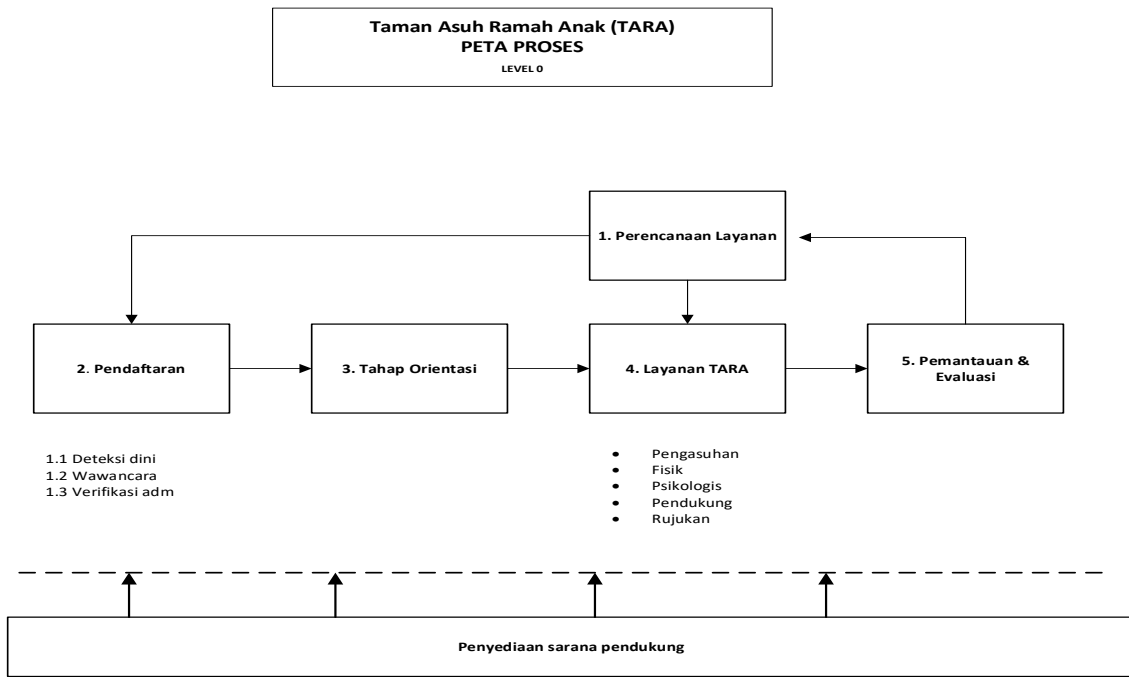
Taman Asuh Ramah Anak (TARA)
PETA PROSES
LEVEL 0

1. Perencanaan Layanan

2. Pendaftaran

3. Tahap Orientasi

4. Layanan TARA

5. Pemantauan & Evaluasi

1.1 Deteksi dini
1.2 Wawancara
1.3 Verifikasi adm

- Pengasuhan
- Fisik
- Psikologis
- Pendukung
- Rujukan

Penyediaan sarana pendukung